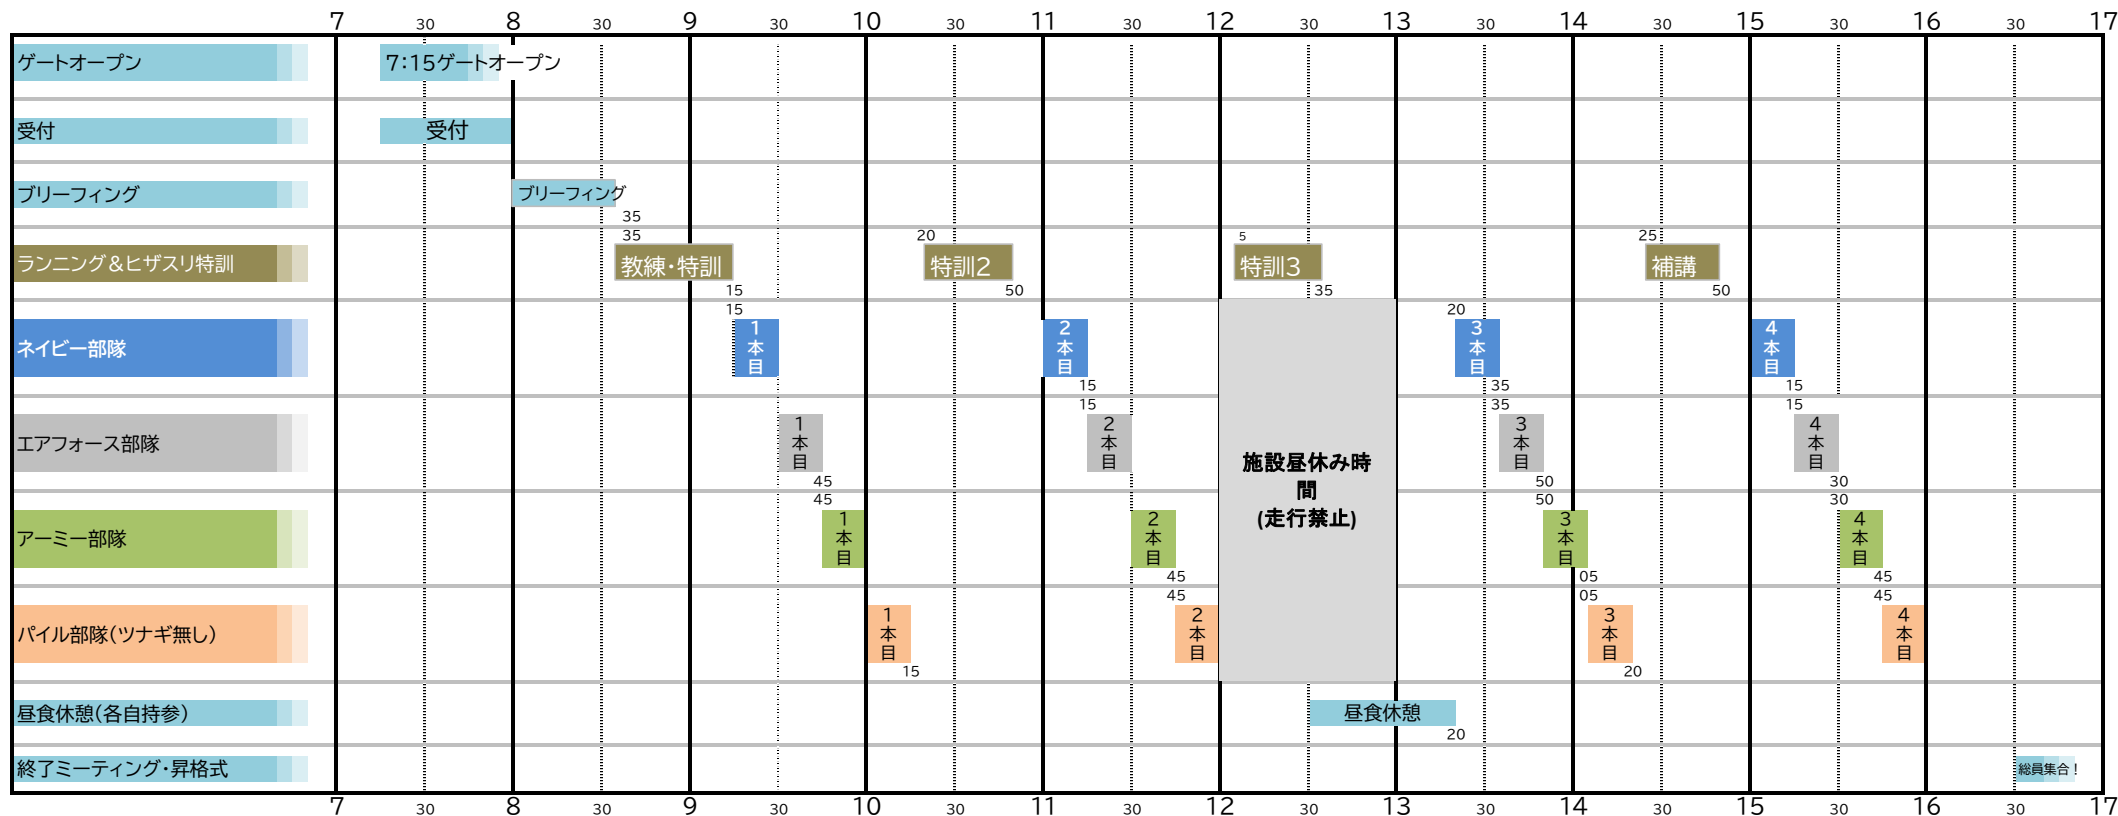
| | 7 | 30 | 8 | 30 | 9 | 30 | 10 | 30 | 11 | 30 | 12 | 30 | 13 | 30 | 14 | 30 | 15 | 30 | 16 | 30 | 17 |
|---|---|---|---|---|---|---|---|---|---|---|---|---|---|---|---|---|---|---|---|---|---|
| ゲートオープン | 7:15ゲートオープン | | | | | | | | | | | | | | | | | | | | |
| 受付 | 受付 | | | | | | | | | | | | | | | | | | | | |
| ブリーフィング | | | ブリーフィング 35 | | | | | | | | | | | | | | | | | | |
| ランニング＆ヒザスリ特訓 | | | | 35 教練・特訓 | 15 | | 20 特訓2 50 | | | | 5 特訓3 35 | | | | | 25 補講 50 | | | | | |
| ネイビー部隊 | | | | | 15 1本目 15 | | | | 2本目 15 | | | | 20 3本目 35 | | | | 4本目 15 | | | | |
| エアフォース部隊 | | | | | | 1本目 45 | | | 15 2本目 | | | | 35 3本目 50 | | | | 15 4本目 30 | | | | |
| アーミー部隊 | | | | | | 45 1本目 | | | | 2本目 45 | | | 50 3本目 05 | | | | 30 4本目 45 | | | | |
| パイル部隊(ツナギ無し) | | | | | | | 1本目 15 | | | 45 2本目 | | | | 05 3本目 20 | | | | 45 4本目 | | | |
| 昼食休憩(各自持参) | | | | | | | | | | | | 昼食休憩 20 | | | | | | | | | |
| 終了ミーティング・昇格式 | | | | | | | | | | | | | | | | | | | | 総員集合！ | |
| | 7 | 30 | 8 | 30 | 9 | 30 | 10 | 30 | 11 | 30 | 12 | 30 | 13 | 30 | 14 | 30 | 15 | 30 | 16 | 30 | 17 |

施設昼休み時間
(走行禁止)